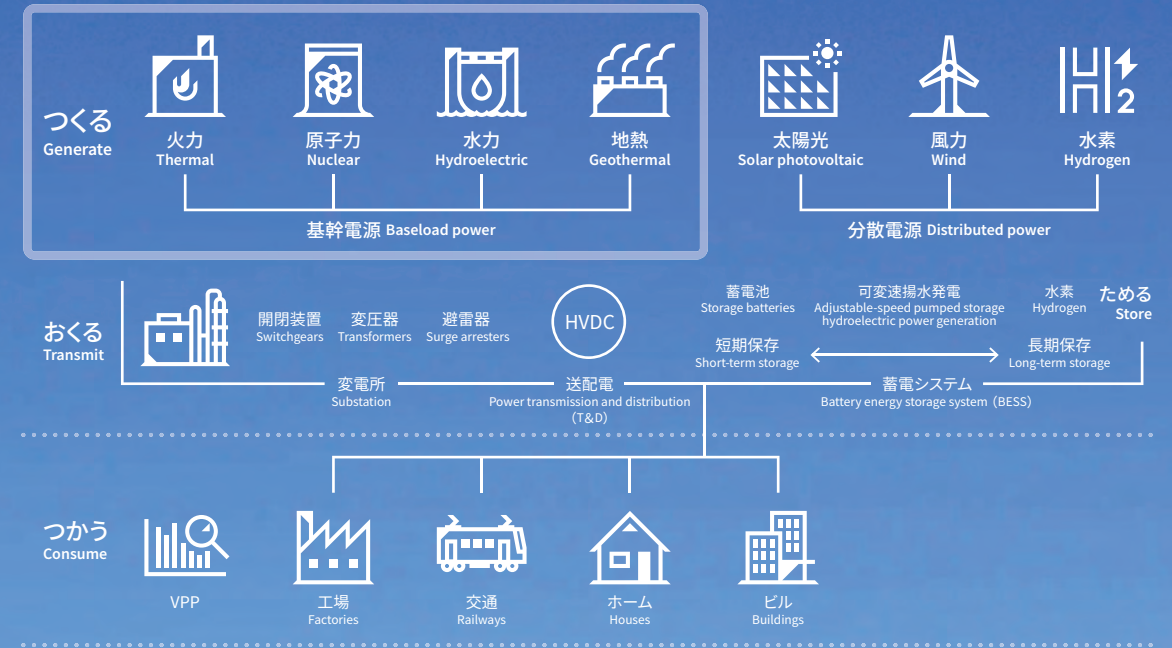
つくる
Generate

火力
Thermal

原子力
Nuclear

水力
Hydroelectric

地熱
Geothermal

基幹電源 Baseload power

太陽光
Solar photovoltaic

風力
Wind

水素
Hydrogen

$H_2$

分散電源 Distributed power

おくる
Transmit

開閉装置
Switchgears

変圧器
Transformers

避雷器
Surge arresters

HVDC

蓄電池
Storage batteries

可変速揚水発電
Adjustable-speed pumped storage hydroelectric power generation

水素
Hydrogen

ためる
Store

短期保存
Short-term storage

長期保存
Long-term storage

変電所
Substation

送配電
Power transmission and distribution (T&D)

蓄電システム
Battery energy storage system (BESS)

つかう
Consume

VPP

工場
Factories

交通
Railways

ホーム
Houses

ビル
Buildings